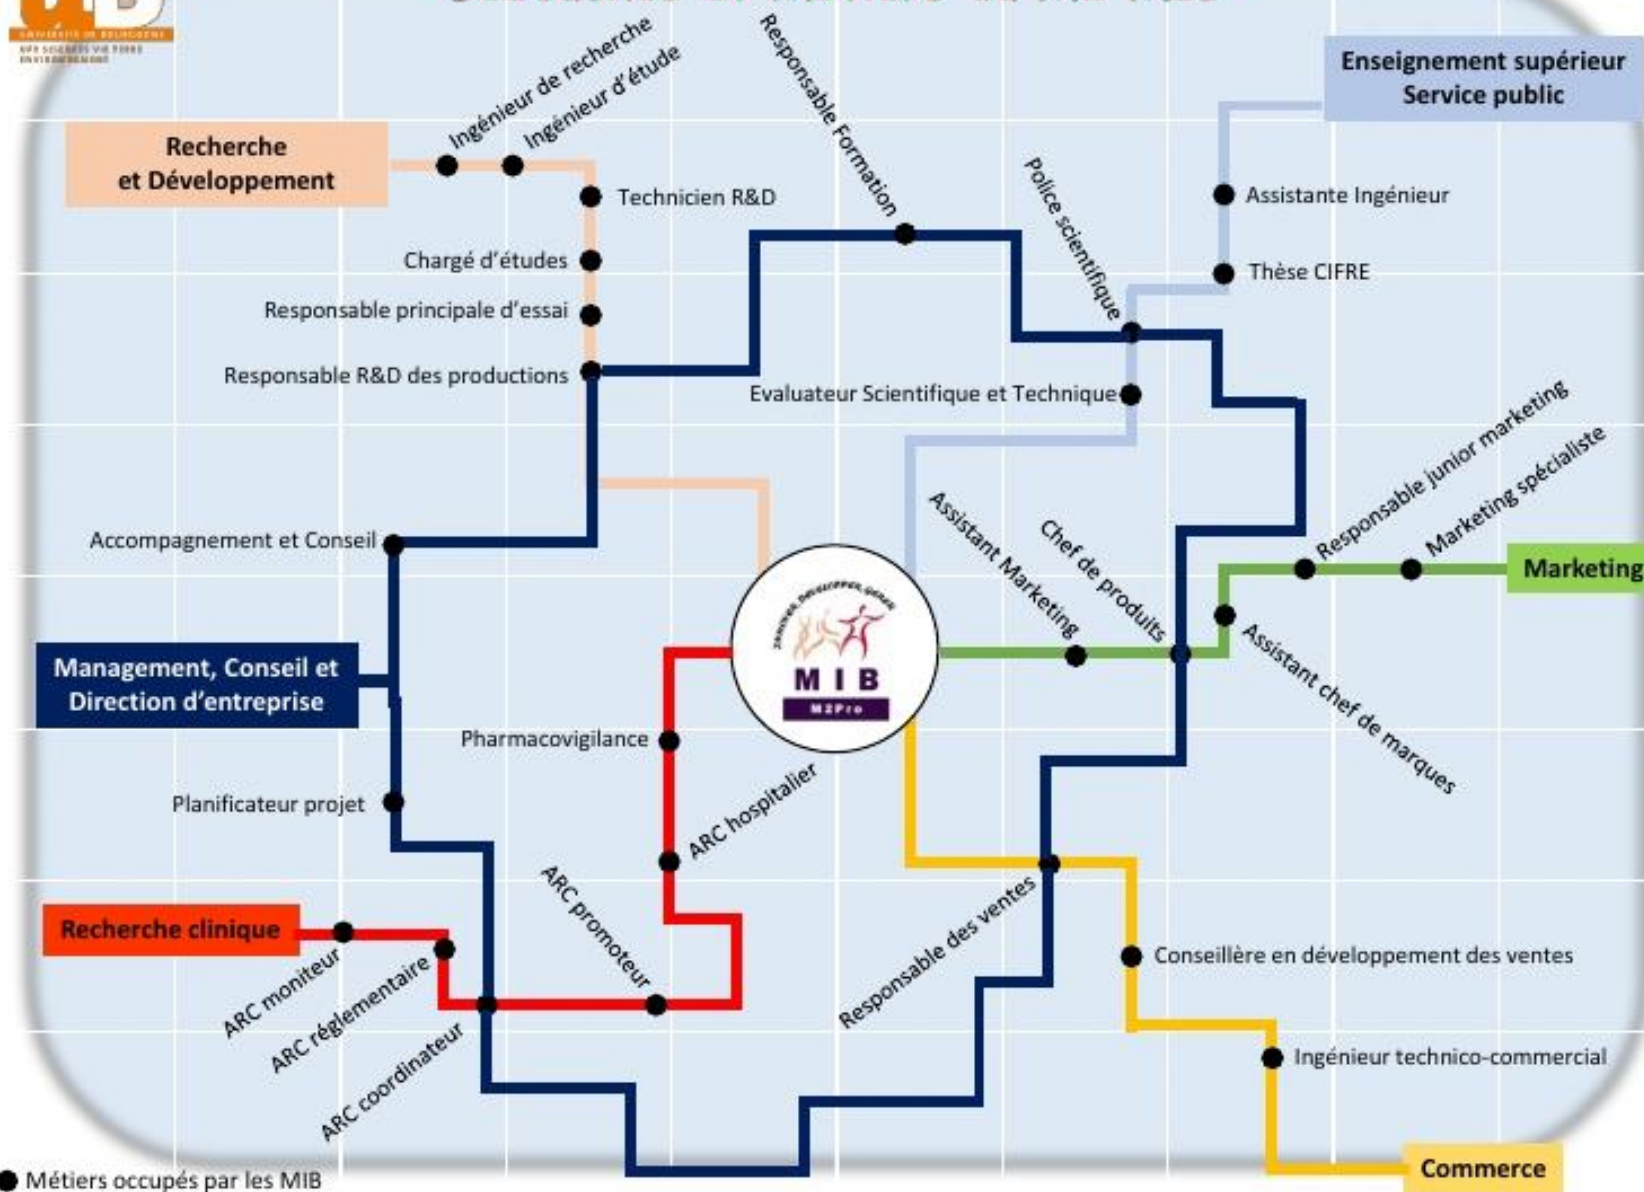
UNIVERSITÉ DE BOURGOGNE

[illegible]

Enseignement supérieur
Service public

Recherche
et Développement

Ingénieur de recherche
Ingénieur d'étude
Responsable Formation
Technicien R&D
Chargé d'études
Responsable principale d'essai
Responsable R&D des productions
Police scientifique
Assistante Ingénieur
Thèse CIFRE
Evaluateur Scientifique et Technique
Accompagnement et Conseil
Assistant Marketing
Chef de produits
Responsable junior marketing
Marketing spécialiste
Marketing
Assistant chef de marques

Management, Conseil et
Direction d'entreprise

MIB
M2Pro

Pharmacovigilance
Planificateur projet
ARC hospitalier
ARC promoteur
Responsable des ventes
Recherche clinique
ARC moniteur
ARC réglementaire
ARC coordinateur
Conseillère en développement des ventes
Ingénieur technico-commercial
Commerce

Métiers occupés par les MIB